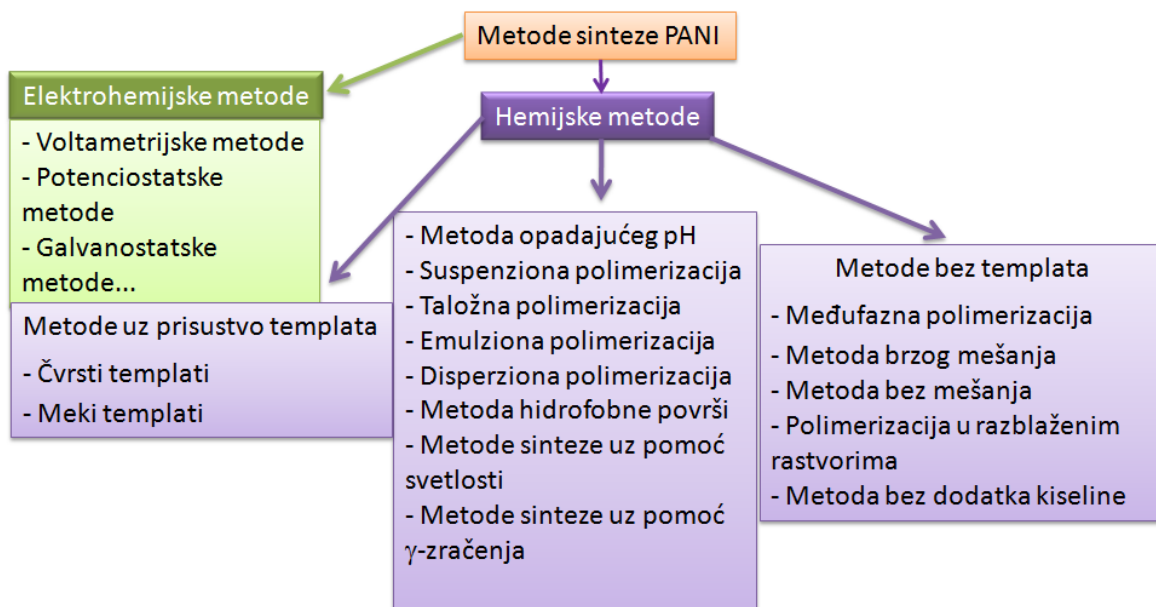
Metode sinteze PANI

Elektrohemijske metode

- Voltametrijske metode
- Potenciostatske metode
- Galvanostatske metode...

Hemijske metode

Metode uz prisustvo templata

- Čvrsti templati
- Meki templati

- Metoda opadajućeg pH
- Suspenziona polimerizacija
- Taložna polimerizacija
- Emulziona polimerizacija
- Disperziona polimerizacija
- Metoda hidrofobne površi
- Metode sinteze uz pomoć svetlosti
- Metode sinteze uz pomoć $\gamma$-zračenja

Metode bez templata

- Međufazna polimerizacija
- Metoda brzog mešanja
- Metoda bez mešanja
- Polimerizacija u razblaženim rastvorima
- Metoda bez dodatka kiseline